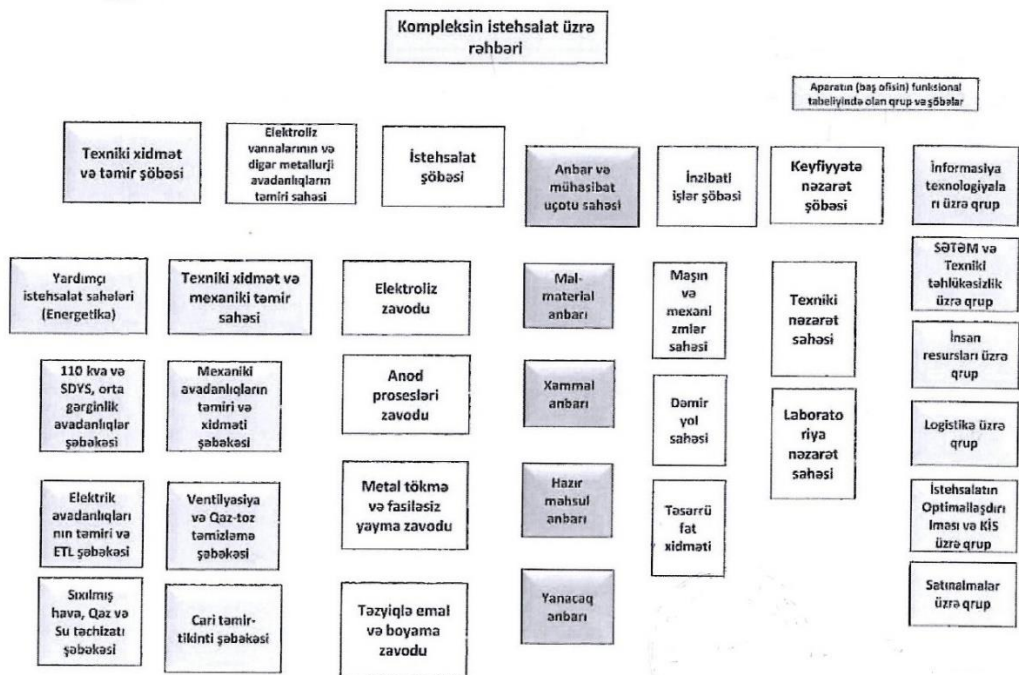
Kompleksin istehsalat üzrə rəhbəri

Aparatın (baş ofisin) funksional tabeliyində olan qrup və şöbələr

Texniki xidmət və təmir şöbəsi

Elektroliz vannalarının və digər metallurji avadanlıqların təmiri sahəsi

İstehsalat şöbəsi

Anbar və mühasibat uçotu sahəsi

İnzibati işlər şöbəsi

Keyfiyyətə nəzarət şöbəsi

İnformasiya texnologiyaları üzrə qrup

Yardımçı istehsalat sahələri (Energetika)

Texniki xidmət və mexaniki təmir sahəsi

Elektroliz zavodu

Mal-material anbarı

Maşın və mexanizmlər sahəsi

Texniki nəzarət sahəsi

SƏTƏM və Texniki təhlükəsizlik üzrə qrup

110 kva və SDYS, orta gərginlik avadanlıqlar şəbəkəsi

Mexaniki avadanlıqların təmiri və xidməti şəbəkəsi

Anod prosesləri zavodu

Xammal anbarı

Dəmir yol sahəsi

Laboratoriya nəzarət sahəsi

İnsan resursları üzrə qrup

Logistika üzrə qrup

Elektrik avadanlıqlarının təmiri və ETL şəbəkəsi

Ventilyasiya və Qaz-toz təmizləmə şəbəkəsi

Metal tökmə və fasiləsiz yayma zavodu

Hazır məhsul anbarı

Təsərrüfat xidməti

İstehsalatın Optimallaşdırılması və KİS üzrə qrup

Sıxılmış hava, Qaz və Su təchizatı şəbəkəsi

Cari təmir-tikinti şəbəkəsi

Təzyiqlə emal və boyama zavodu

Yanacaq anbarı

Satınalmalar üzrə qrup